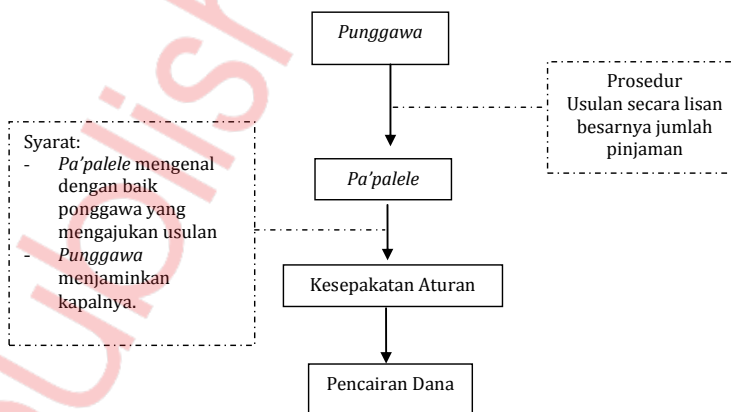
Punggawa

Prosedur
Usulan secara lisan besarnya jumlah pinjaman

Syarat:
- Pa'palele mengenal dengan baik ponggawa yang mengajukan usulan
- Punggawa menjaminkan kapalnya.

Pa'palele

Kesepakatan Aturan

Pencairan Dana